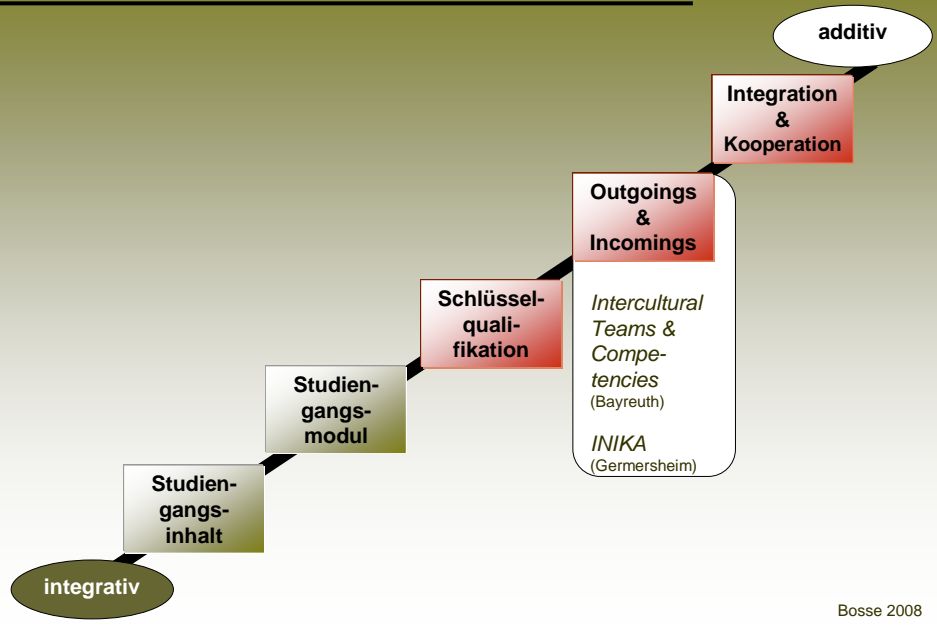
additiv

Integration & Kooperation

Outgoings & Incomings

Intercultural Teams & Competencies
(Bayreuth)

INIKA
(Germersheim)

Schlüsselqualifikation

Studiengangsmodul

Studiengangsinhalt

integrativ

Bosse 2008